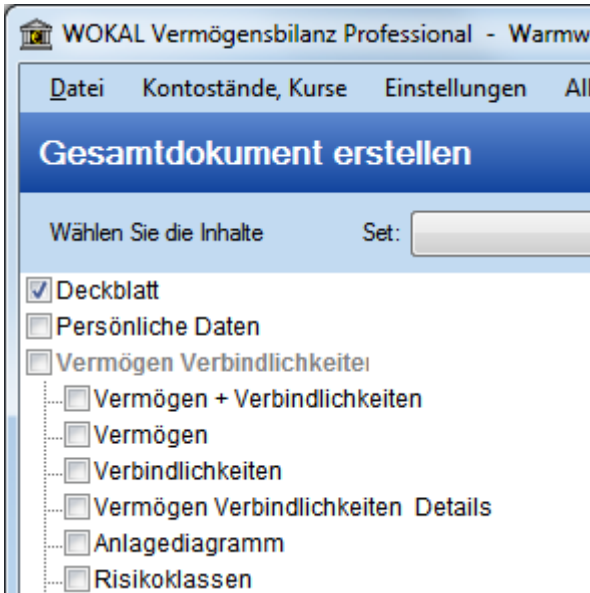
WOKAL Vermögensbilanz Professional - Warmw

Datei Kontostände, Kurse Einstellungen Al

Gesamtdokument erstellen

Wählen Sie die Inhalte Set:

Deckblatt
Persönliche Daten
Vermögen Verbindlichkeiten
Vermögen + Verbindlichkeiten
Vermögen
Verbindlichkeiten
Vermögen Verbindlichkeiten Details
Anlagediagramm
Risikoklassen